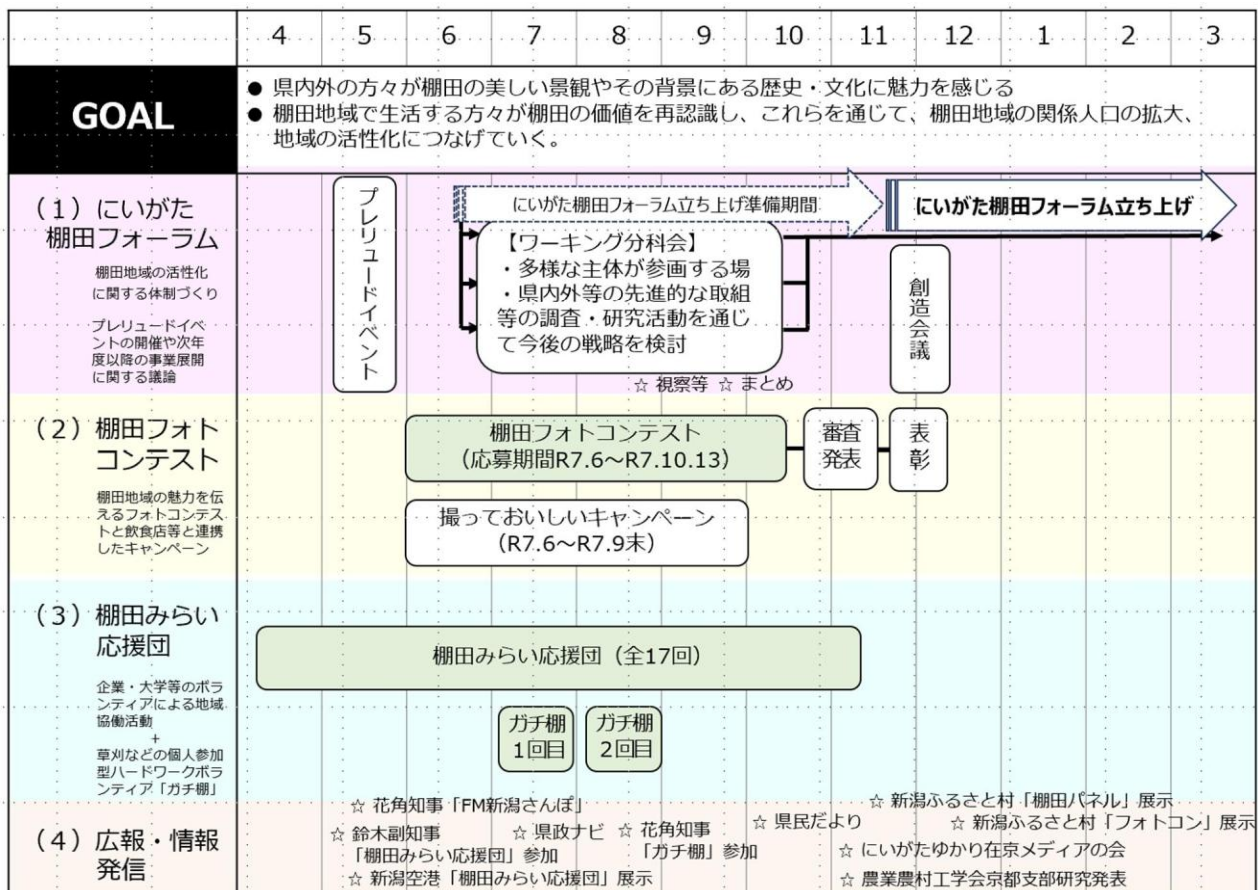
| | 4 | 5 | 6 | 7 | 8 | 9 | 10 | 11 | 12 | 1 | 2 | 3 |
|---|---|---|---|---|---|---|---|---|---|---|---|---|

GOAL

● 県内外の方々が棚田の美しい景観やその背景にある歴史・文化に魅力を感じる
● 棚田地域で生活する方々が棚田の価値を再認識し、これらを通じて、棚田地域の関係人口の拡大、地域の活性化につなげていく。

（1）にいがた棚田フォーラム

棚田地域の活性化に関する体制づくり

プレリュードイベントの開催や次年度以降の事業展開に関する議論

プレリュードイベント

にいがた棚田フォーラム立ち上げ準備期間

にいがた棚田フォーラム立ち上げ

【ワーキング分科会】
・多様な主体が参画する場
・県内外等の先進的な取組等の調査・研究活動を通じて今後の戦略を検討

創造会議

☆ 視察等 ☆ まとめ

（2）棚田フォトコンテスト

棚田地域の魅力を伝えるフォトコンテストと飲食店等と連携したキャンペーン

棚田フォトコンテスト
（応募期間R7.6～R7.10.13）

審査発表

表彰

撮っておいしいキャンペーン
（R7.6～R7.9末）

（3）棚田みらい応援団

企業・大学等のボランティアによる地域協働活動
+
草刈などの個人参加型ハードワークボランティア「ガチ棚」

棚田みらい応援団（全17回）

ガチ棚 1回目

ガチ棚 2回目

（4）広報・情報発信

☆ 花角知事「FM新潟さんぽ」
☆ 鈴木副知事「棚田みらい応援団」参加
☆ 県政ナビ
☆ 花角知事「ガチ棚」参加
☆ 新潟空港「棚田みらい応援団」展示
☆ 県民だより
☆ 新潟ふるさと村「棚田パネル」展示
☆ 新潟ふるさと村「フォトコン」展示
☆ にいがたゆかり在京メディアの会
☆ 農業農村工学会京都支部研究発表